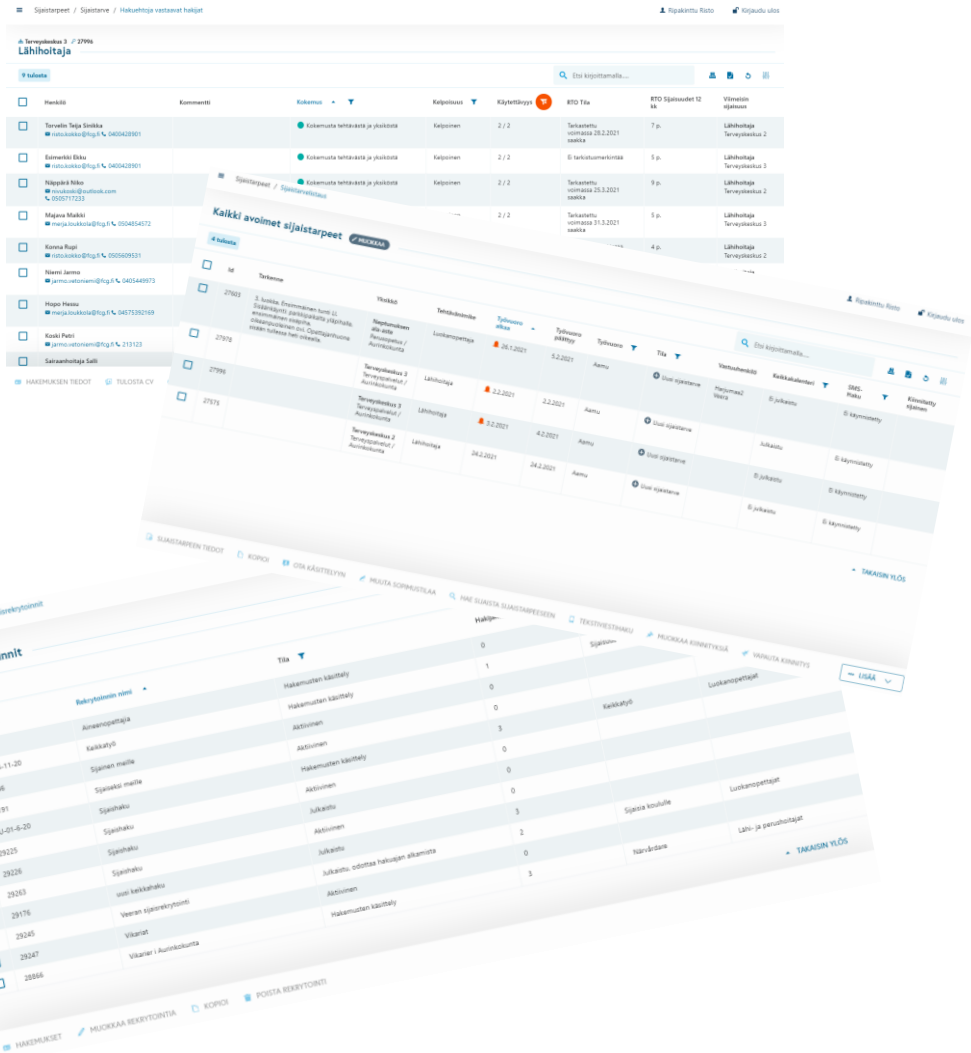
Sijaistarpeet / Sijaistarve / Hakuehtoja vastaavat hakijat

Ripakinttu Risto   Kirjaudu ulos

Terveyskeskus 3 / 27996
Lähihoitaja

9 tulosta

Etsi kirjoittamalla...

| Henkilö | Kommentti | Kokemus | Kelpoisuus | Käytettävyys | RTO Tila | RTO Sijaisuudet 12 kk | Viimeisin sijaisuus |
|---|---|---|---|---|---|---|---|
| Torvelin Teija Sinikka ristokokko@fcg.fi 0400428901 | | Kokemusta tehtävästä ja yksiköstä | Kelpoinen | 2 / 2 | Tarkastettu voimassa 28.2.2021 saakka | 7 p. | Lähihoitaja Terveyskeskus 2 |
| Eomerkki Ekku ristokokko@fcg.fi 0400428901 | | Kokemusta tehtävästä ja yksiköstä | Kelpoinen | 2 / 2 | Ei tarkistusmerkintää | 5 p. | Lähihoitaja Terveyskeskus 3 |
| Näppärä Niko mvukoski@outlook.com 0505717233 | | Kokemusta tehtävästä ja yksiköstä | Kelpoinen | 2 / 2 | Tarkastettu voimassa 25.3.2021 saakka | 9 p. | Lähihoitaja Terveyskeskus 2 |
| Majava Maikki merja.loukkola@fcg.fi 0504854572 | | | | 2 / 2 | Tarkastettu voimassa 31.3.2021 saakka | 5 p. | Lähihoitaja Terveyskeskus 3 |
| Konna Rupi ristokokko@fcg.fi 0505609531 | | | | | | 4 p. | Lähihoitaja Terveyskeskus 2 |
| Niemi Jarmo jarmo.vetoniemi@fcg.fi 0405449973 | | | | | | | |
| Hopo Hessu jarmo.vetoniemi@fcg.fi 04575392169 | | | | | | | |
| Koski Petri jarmo.vetoniemi@fcg.fi 213123 | | | | | | | |
| Sairaanhoitaja Salli | | | | | | | |

HAKEMUKSEN TIEDOT   TULOSTA CV

Sijaistarpeet / Sijaisvälitys

Ripakinttu Risto   Kirjaudu ulos

Kaikki avoimet sijaistarpeet   MUOKKAA

4 tulosta

Etsi kirjoittamalla...

| Id | Tarkenne | Yksikkö | Tehtävänimike | Työvuoro alkaa | Työvuoro päättyy | Työvuoro | Tila | Vastuuhenkilö | Keikkakalenteri | SMS-Haku | Kiinnitetty sijainen |
|---|---|---|---|---|---|---|---|---|---|---|---|
| 27603 | 3. luokka: Ensimmäinen tunti UI. Seuraavaksi paikkaa ylipiha, ensimmäinen sisäpiha, oikeanpuoleinen ovi. Opettajanhuone ... | Rauhasolan ala-aste Perusopetus / Aurinkokunta | Luokanopettaja | 26.1.2021 | 5.2.2021 | Aamu | Uusi sijaistarve | Marjoma2 Merja | Ei julkaistu | Ei käynnistetty | |
| 27978 | | Terveyskeskus 3 Terveyspalvelut / Aurinkokunta | Lähihoitaja | 2.2.2021 | 2.2.2021 | Aamu | Uusi sijaistarve | | Julkaistu | Ei käynnistetty | |
| 27996 | | Terveyskeskus 3 Terveyspalvelut / Aurinkokunta | Lähihoitaja | 2.2.2021 | 4.2.2021 | Aamu | Uusi sijaistarve | | Ei julkaistu | Ei käynnistetty | |
| 27975 | | Terveyskeskus 2 Terveyspalvelut / Aurinkokunta | Lähihoitaja | 24.2.2021 | 24.2.2021 | Aamu | Uusi sijaistarve | | Ei julkaistu | Ei käynnistetty | |

TAKAISIN YLÖS

SIJAISTARPEEN TIEDOT   KOPIOI   OTA KÄSITTELYYN   HUUTA SOPIMUSTAA   HAE SUOSTA SIJAISTARPEESEEN   TEKSTIVIESTIHAKU   MUOKKAA KIINNITYKSIÄ   VAPAUTA KIINNITYS   LISÄÄ

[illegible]rekrytoinnit

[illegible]innit

| | Rekrytoinnin nimi | Tila | Hakijat | | |
|---|---|---|---|---|---|
| | Aineenopettaja | Hakemusten käsittely | 0 | | Luokanopettajat |
| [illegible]-11-20 | Keikkatyö | Hakemusten käsittely | 1 | Keikkatyö | |
| | Sijainen meille | Aktiivinen | 0 | | |
| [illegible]91 | Sijaiseksi meille | Aktiivinen | 0 | | |
| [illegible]-01-6-20 | Sijaishaku | Hakemusten käsittely | 3 | | |
| 29225 | Sijaishaku | Aktiivinen | 0 | | |
| 29226 | Sijaishaku | Julkaistu | 0 | | |
| 29263 | uusi keikkahaku | Aktiivinen | 0 | Sijaisia koululle | Luokanopettajat |
| 29176 | Veeran sijaisrekrytointi | Julkaistu | 3 | | |
| 29245 | Vikariat | Julkaistu, odottaa hakuajan alkamista | 2 | Närvårdare | Lähi- ja perushoitajat |
| 29247 | Vikariat i Aurinkokunta | Aktiivinen | 0 | | |
| 28866 | | Hakemusten käsittely | 3 | | |

TAKAISIN YLÖS

HAKEMUKSET   MUOKKAA REKRYTOINTIA   KOPIOI   POISTA REKRYTOINTI